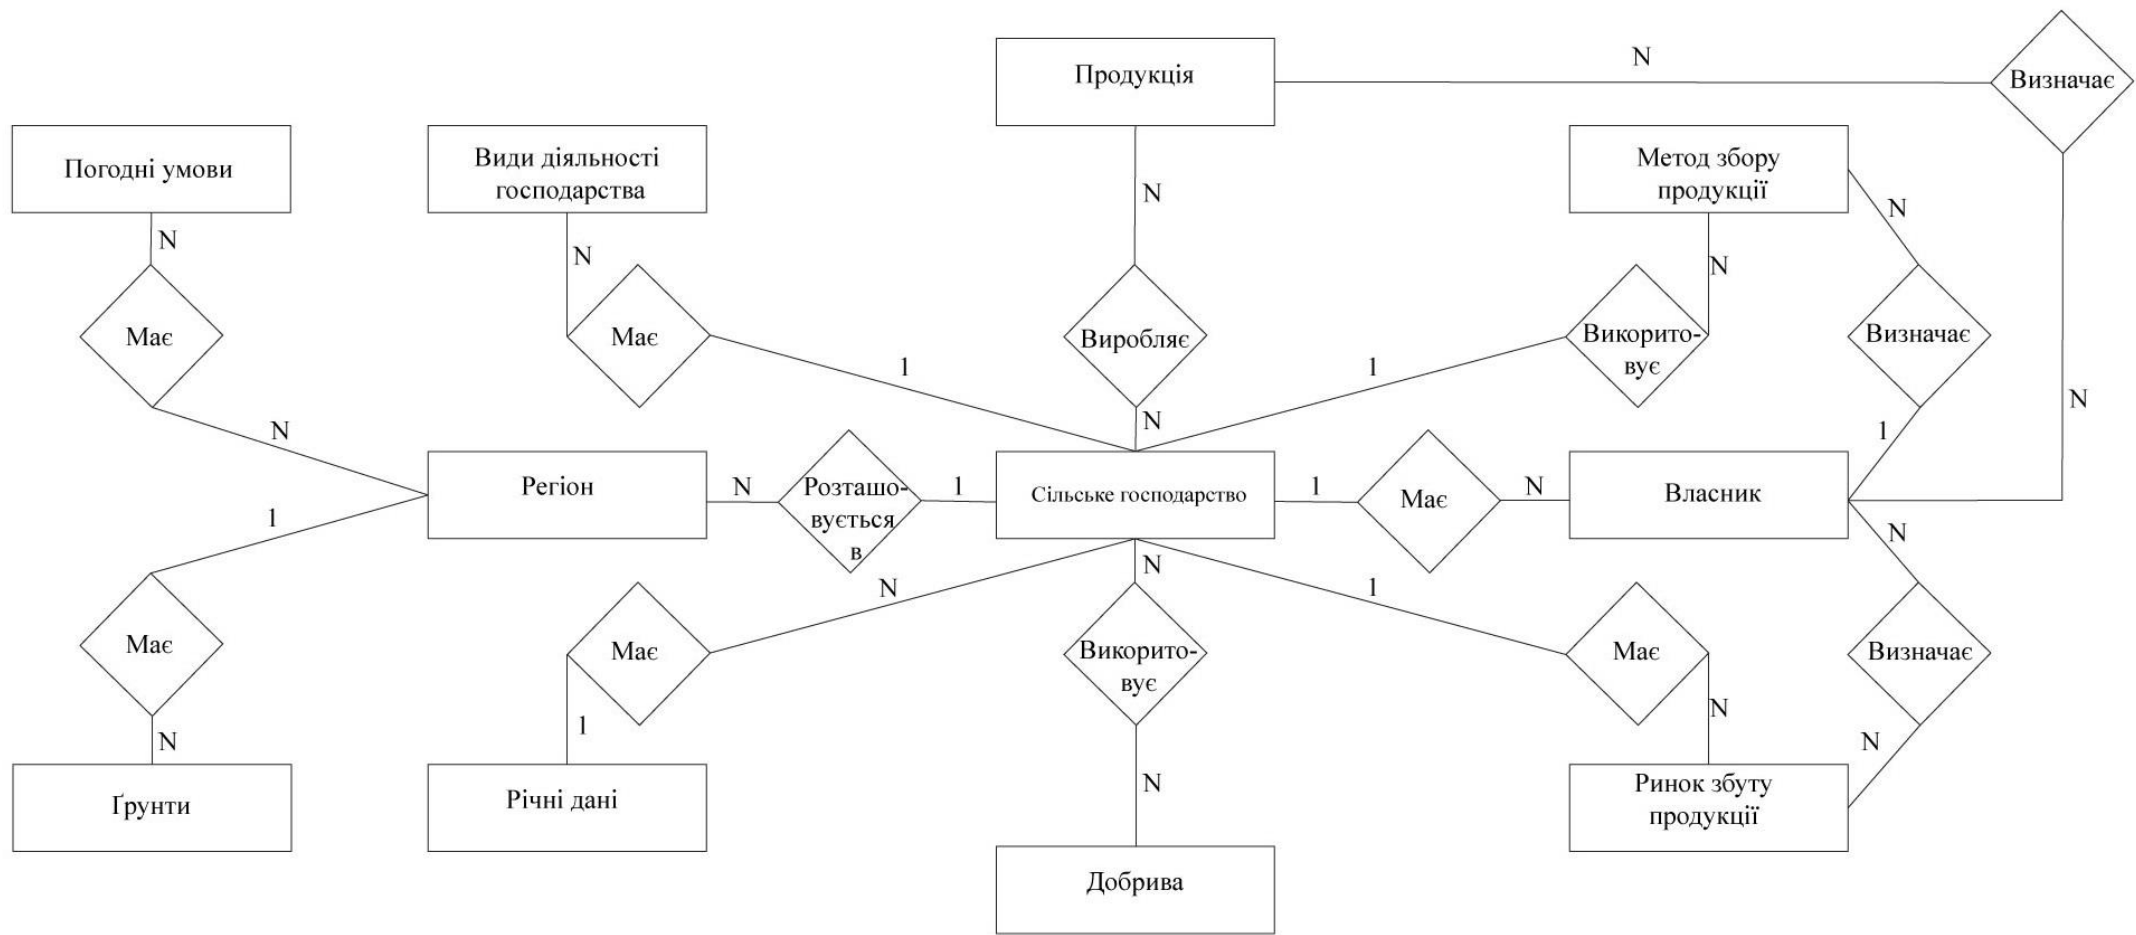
Продукція

N

Визначає

Погодні умови

Види діяльності господарства

Метод збору продукції

N

N

N

N

N

Має

Має

Виробляє

Використовує

Визначає

N

1

1

N

N

1

N

Регіон

N

Розташовується в

1

Сільське господарство

1

Має

N

Власник

1

N

N

N

1

N

Має

Має

Використовує

Має

Визначає

1

N

N

N

N

Ґрунти

Річні дані

Добрива

Ринок збуту продукції